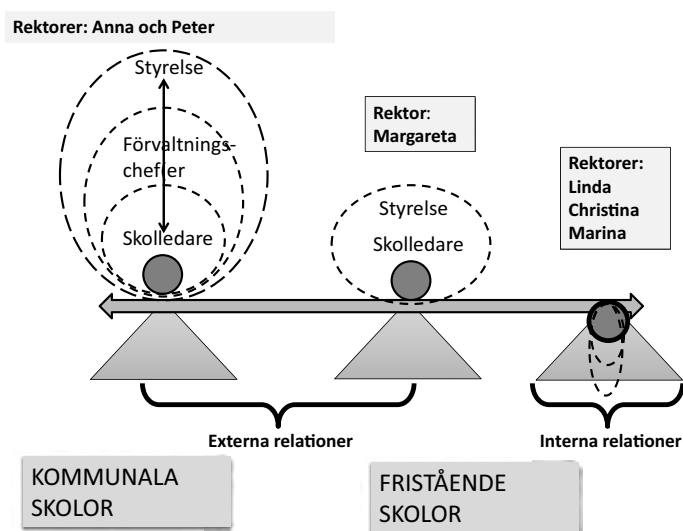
Rektorer: Anna och Peter

Styrelse

Förvaltnings-chefer

Skolledare

Rektor: Margareta

Styrelse

Skolledare

Rektorer: Linda Christina Marina

Externa relationer

Interna relationer

KOMMUNALA SKOLOR

FRISTÅENDE SKOLOR